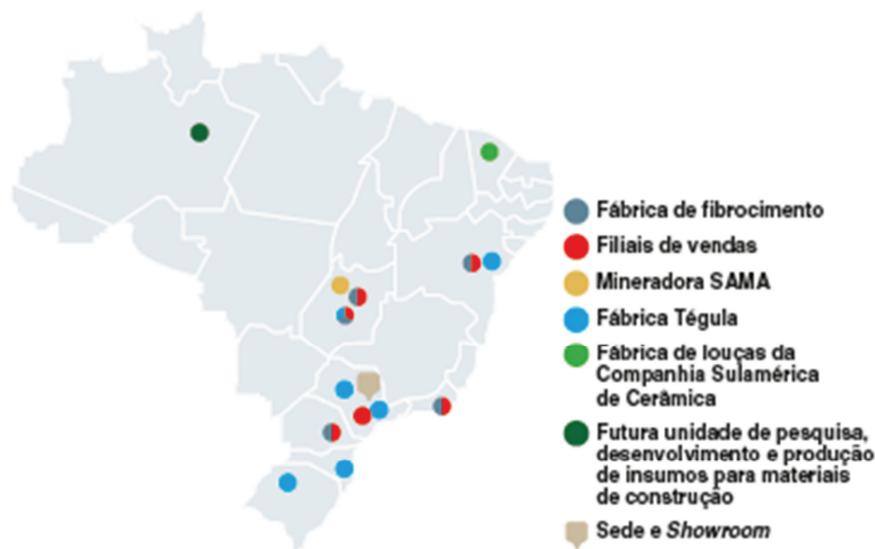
Fábrica de fibrocimento
Filiais de vendas
Mineradora SAMA
Fábrica Tégula
Fábrica de louças da Companhia Sulamérica de Cerâmica
Futura unidade de pesquisa, desenvolvimento e produção de insumos para materiais de construção
Sede e Showroom